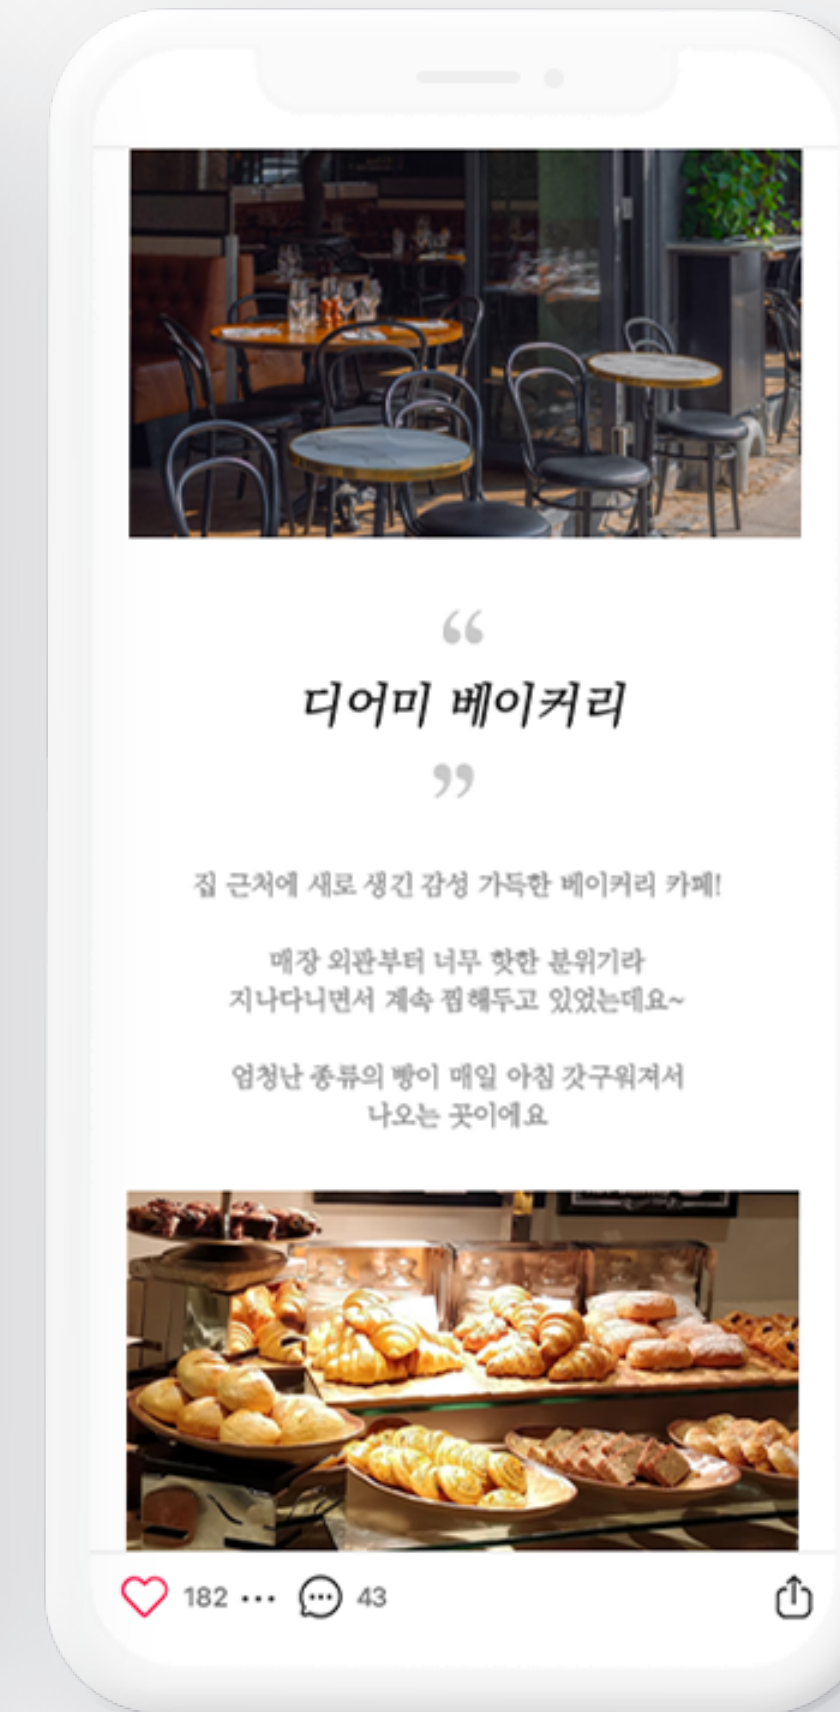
“

디어미 베이커리

”

집 근처에 새로 생긴 감성 가득한 베이커리 카페!

매장 외관부터 너무 핫한 분위기라
지나다니면서 계속 찜해두고 있었는데요~

엄청난 종류의 빵이 매일 아침 갓구워져서
나오는 곳이에요

182 ··· 43